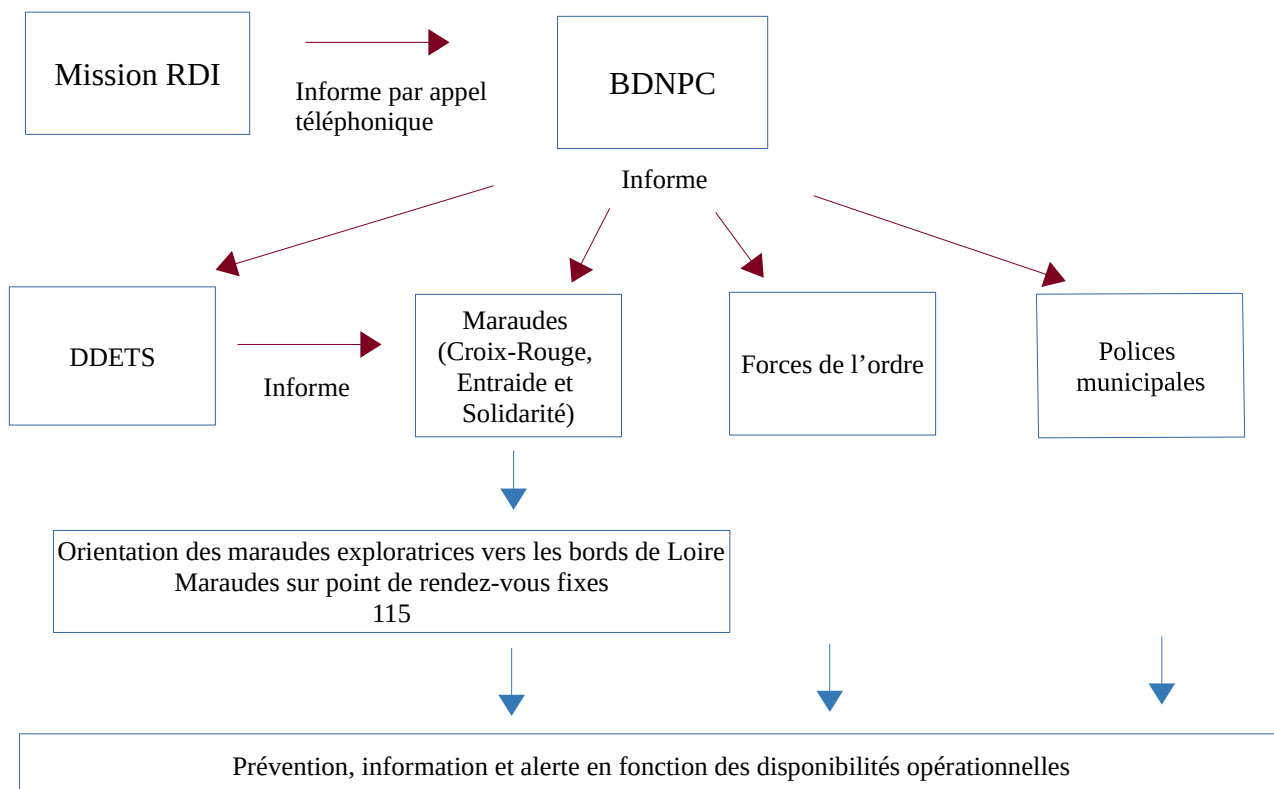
Mission RDI

Informe par appel téléphonique

BDNPC

Informe

DDETS

Informe

Maraudes (Croix-Rouge, Entraide et Solidarité)

Forces de l’ordre

Polices municipales

Orientation des maraudes exploratrices vers les bords de Loire
Maraudes sur point de rendez-vous fixes
115

Prévention, information et alerte en fonction des disponibilités opérationnelles